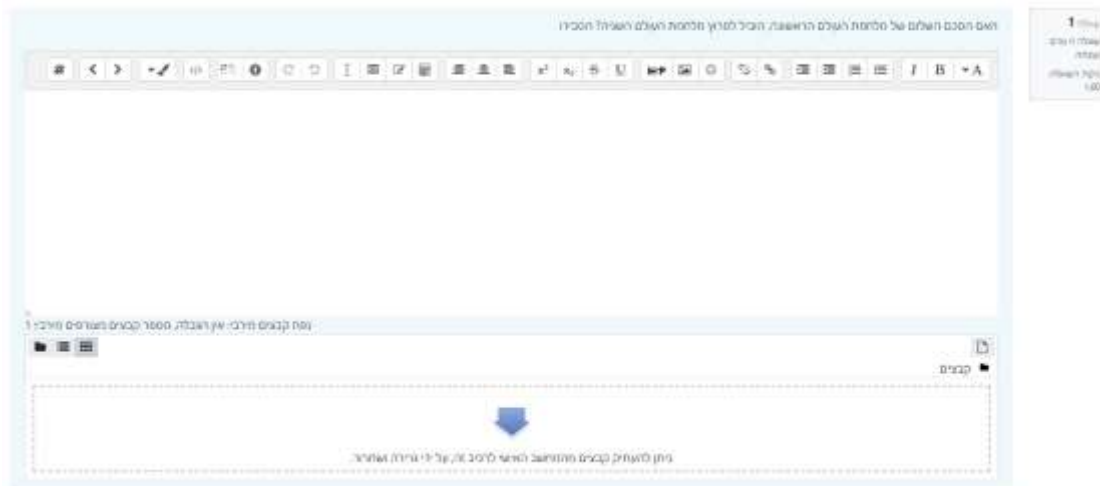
שאלה 1
שאלה זו טרם נענתה
ניקוד השאלה: 1.00

האם הסכם השלום של מלחמת העולם הראשונה הוביל לפרוץ מלחמת העולם השניה? הסבירו

A B I

גודל קבצים מירבי: אין הגבלה, מספר קבצים מצורפים מירבי: 1

קבצים

ניתן להעתיק קבצים מהמחשב האישי לרכיב זה, על ידי גרירה ושחרור.